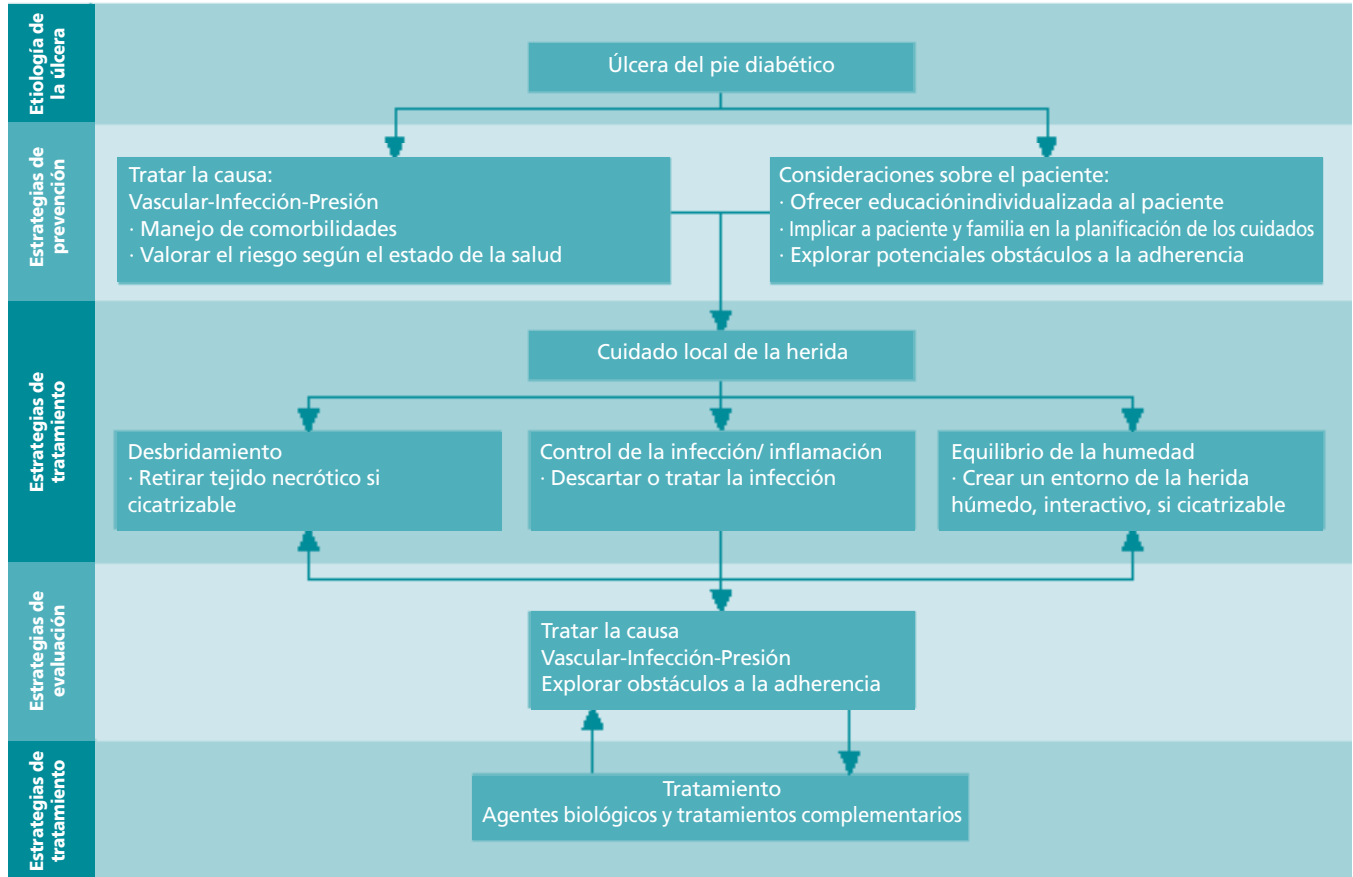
Etiología de la úlcera

Úlcera del pie diabético

Estrategias de prevención

Tratar la causa:
Vascular-Infección-Presión
· Manejo de comorbilidades
· Valorar el riesgo según el estado de la salud

Consideraciones sobre el paciente:
· Ofrecer educaciónindividualizada al paciente
· Implicar a paciente y familia en la planificación de los cuidados
· Explorar potenciales obstáculos a la adherencia

Estrategias de tratamiento

Cuidado local de la herida

Desbridamiento
· Retirar tejido necrótico si cicatrizable

Control de la infección/ inflamación
· Descartar o tratar la infección

Equilibrio de la humedad
· Crear un entorno de la herida húmedo, interactivo, si cicatrizable

Estrategias de evaluación

Tratar la causa
Vascular-Infección-Presión
Explorar obstáculos a la adherencia

Estrategias de tratamiento

Tratamiento
Agentes biológicos y tratamientos complementarios